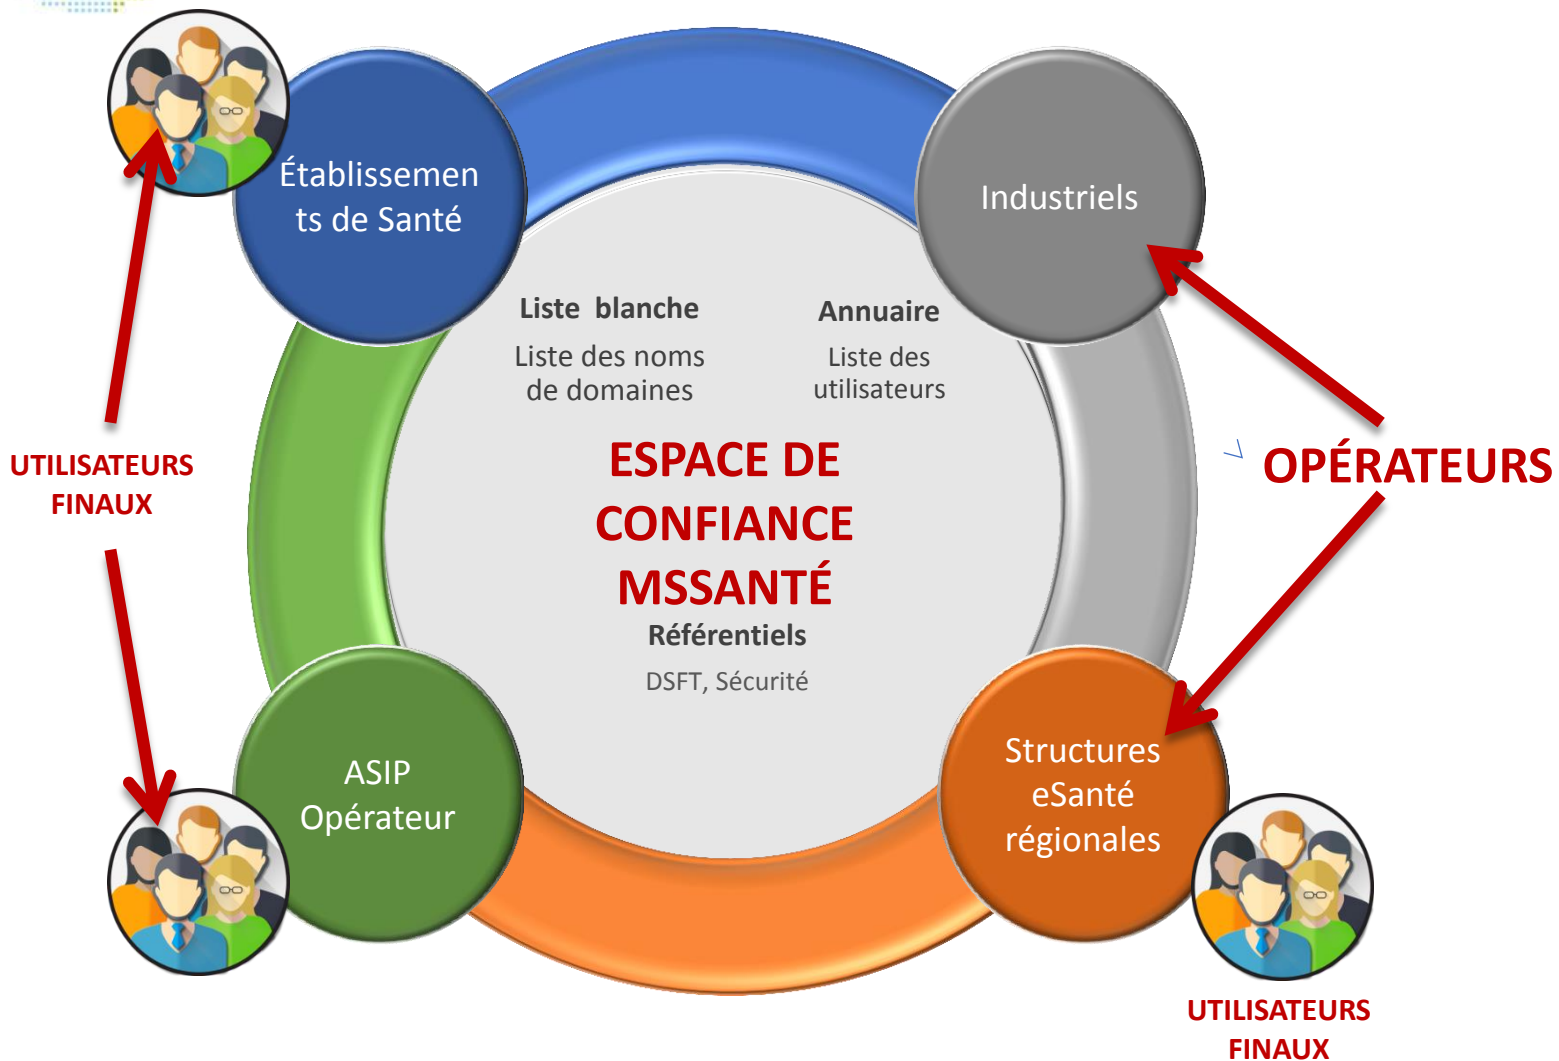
Établissements de Santé

Industriels

Liste blanche

Liste des noms de domaines

Annuaire

Liste des utilisateurs

UTILISATEURS FINAUX

OPÉRATEURS

ESPACE DE CONFIANCE MSSANTÉ

Référentiels

DSFT, Sécurité

ASIP Opérateur

Structures eSanté régionales

UTILISATEURS FINAUX